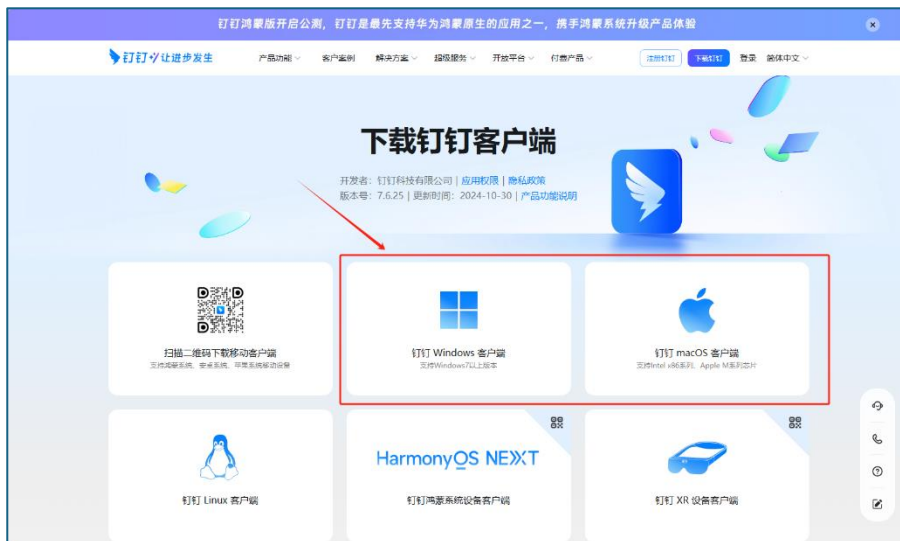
钉钉鸿蒙版开启公测，钉钉是最先支持华为鸿蒙原生的应用之一，携手鸿蒙系统升级产品体验

钉钉 让进步发生 产品功能 客户案例 解决方案 超级服务 开放平台 付费产品 注册钉钉 下载钉钉 登录 简体中文

下载钉钉客户端

开发者：钉钉科技有限公司 | 应用权限 | 隐私政策
版本号：7.6.25 | 更新时间：2024-10-30 | 产品功能说明

扫描二维码下载移动客户端
支持鸿蒙系统、安卓系统、苹果系统移动设备

钉钉 Windows 客户端
支持Windows7以上版本

钉钉 macOS 客户端
支持Intel x86系列、Apple M系列芯片

钉钉 Linux 客户端

HarmonyOS NEXT
钉钉鸿蒙系统设备客户端

钉钉 XR 设备客户端